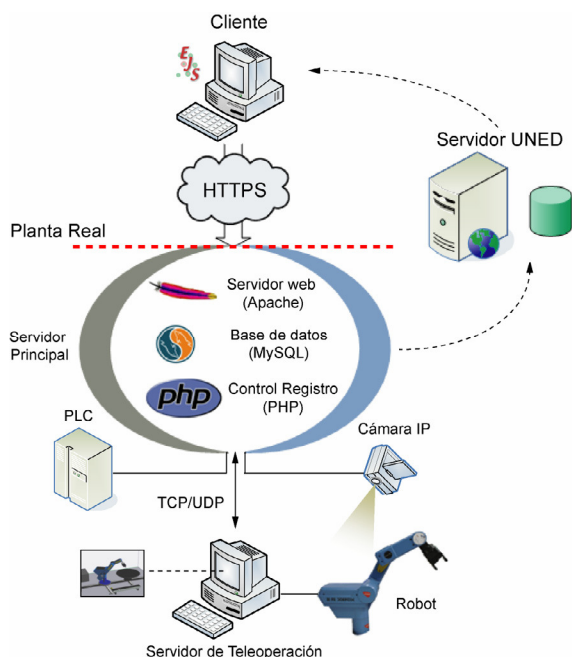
Cliente

EJS

HTTPS

Servidor UNED

Planta Real

Servidor web
(Apache)

Base de datos
(MySQL)

Control Registro
(PHP)

php

Servidor
Principal

PLC

Cámara IP

TCP/UDP

Robot

Servidor de Teleoperación